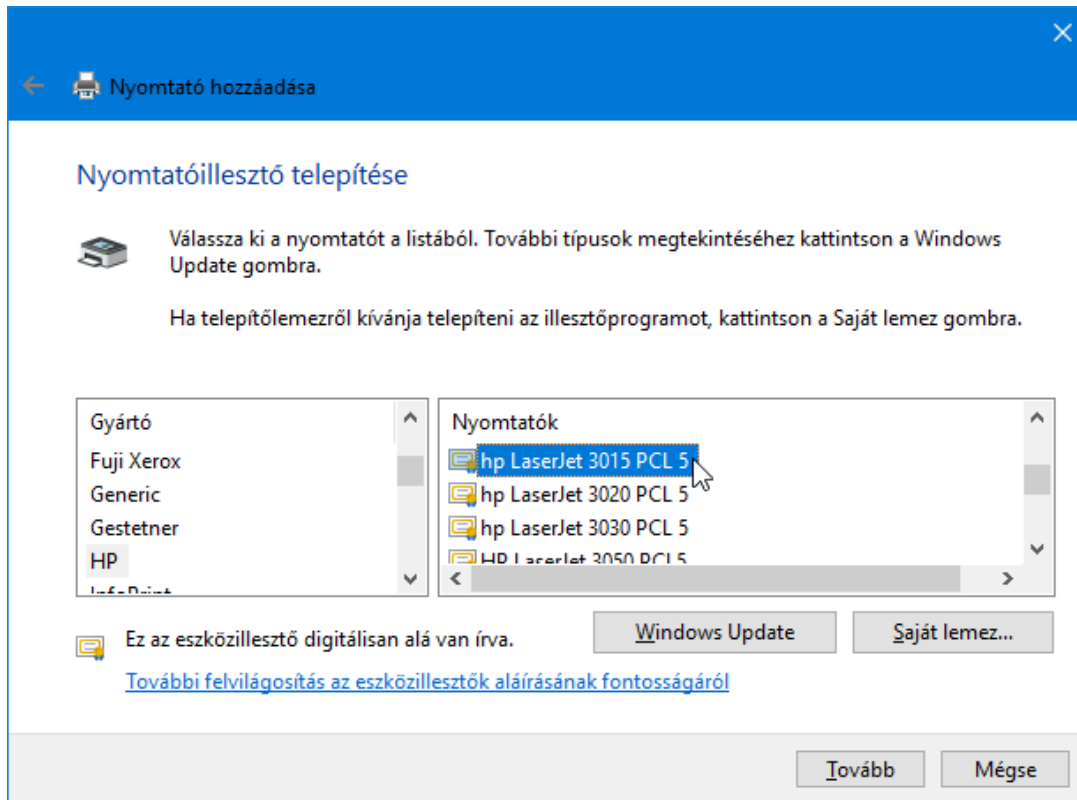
Nyomtató hozzáadása

Nyomtatóillesztő telepítése

Válassza ki a nyomtatót a listából. További típusok megtekintéséhez kattintson a Windows Update gombra.

Ha telepítőlemezről kívánja telepíteni az illesztőprogramot, kattintson a Saját lemez gombra.

Gyártó
Fuji Xerox
Generic
Gestetner
HP
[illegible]

Nyomtatók
hp LaserJet 3015 PCL 5
hp LaserJet 3020 PCL 5
hp LaserJet 3030 PCL 5
HP LaserJet 3050 PCL5

Ez az eszközillesztő digitálisan alá van írva.

Windows Update

Saját lemez...

További felvilágosítás az eszközillesztők aláírásának fontosságáról

Tovább

Mégse